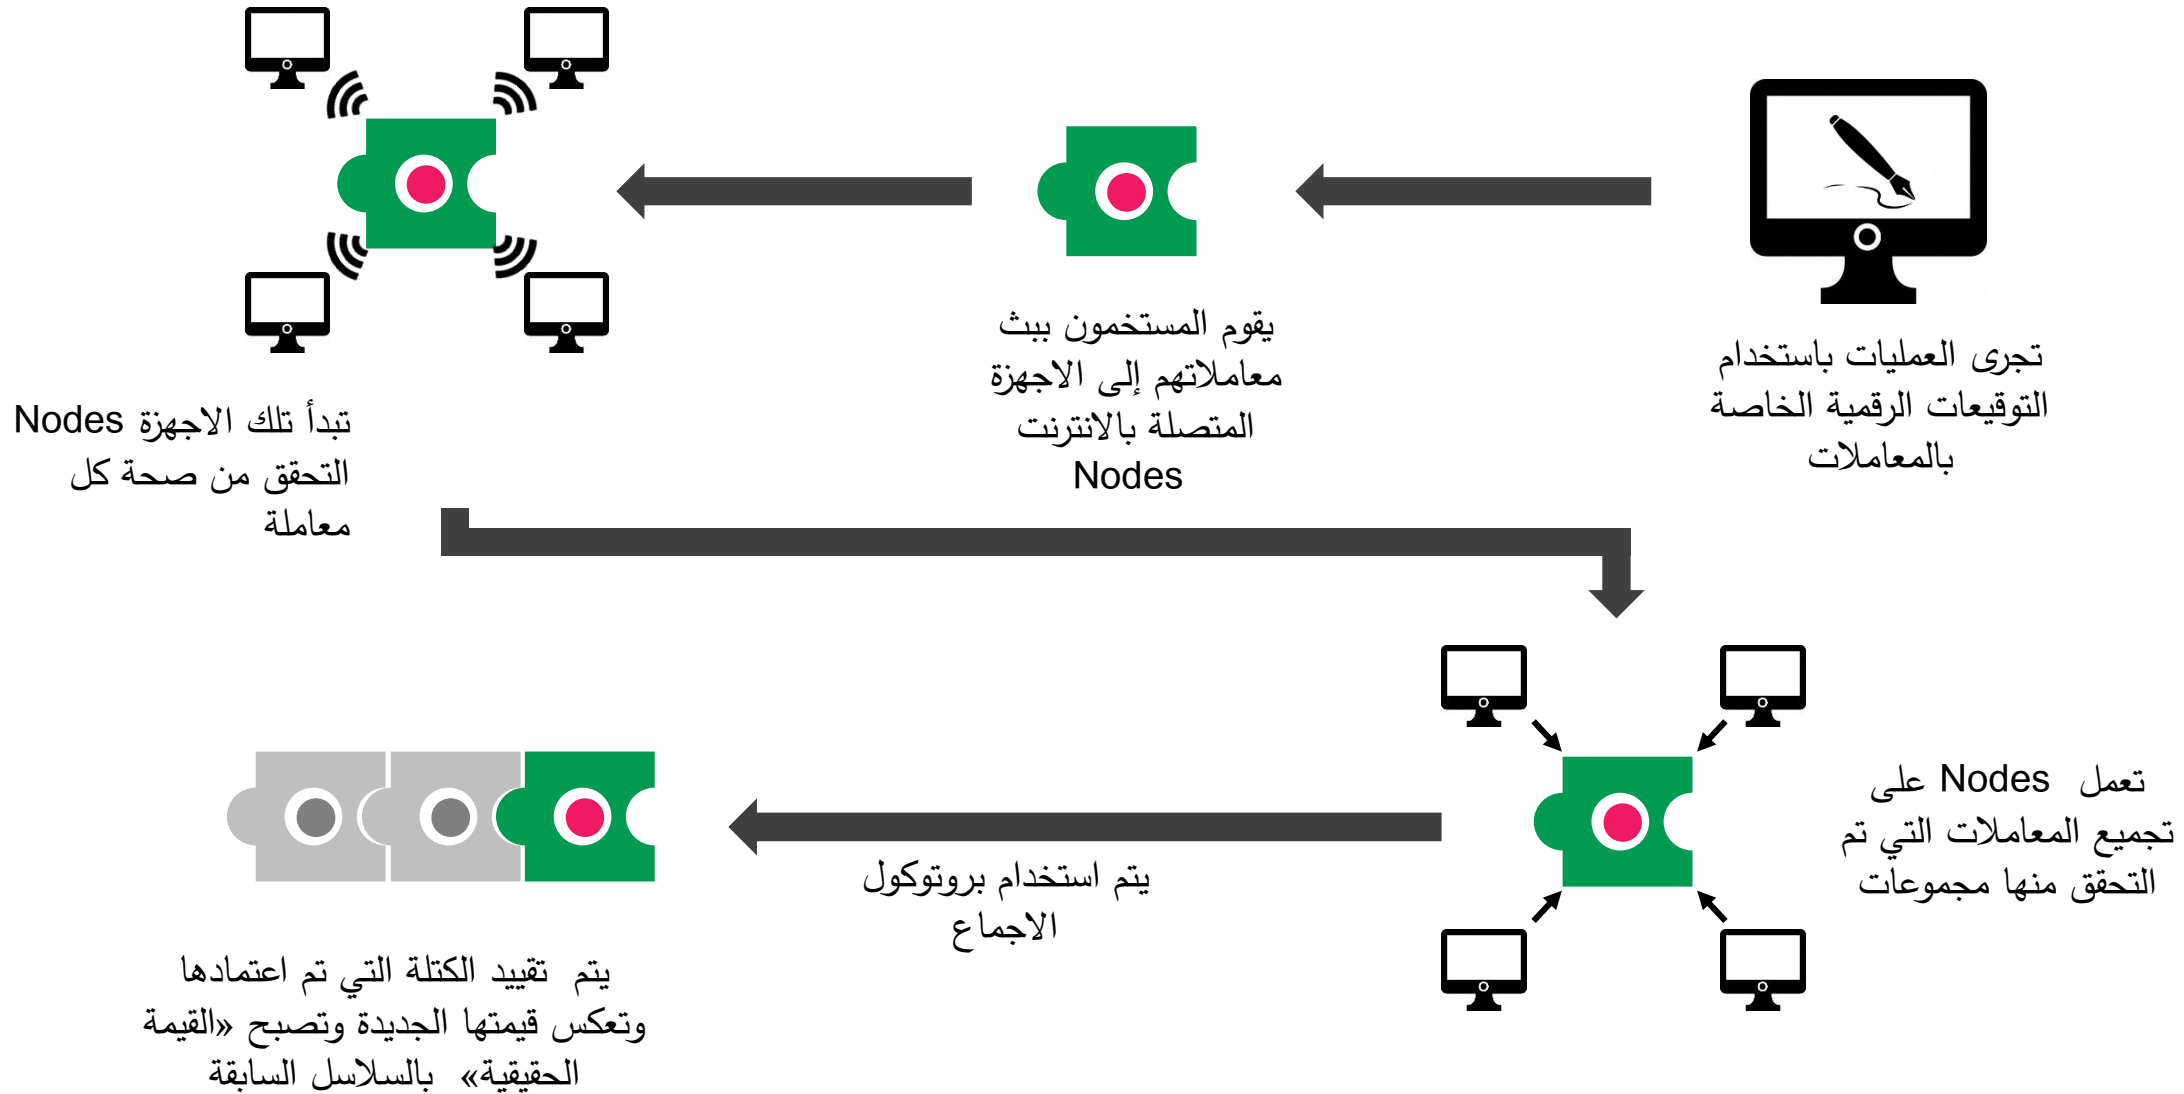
تجرى العمليات باستخدام التوقيعات الرقمية الخاصة بالمعاملات

يقوم المستخدمون ببث معاملاتهم إلى الاجهزة المتصلة بالانترنت Nodes

تبدأ تلك الاجهزة Nodes التحقق من صحة كل معاملة

تعمل Nodes على تجميع المعاملات التي تم التحقق منها مجموعات

يتم استخدام بروتوكول الاجماع

يتم تقييد الكتلة التي تم اعتمادها وتعكس قيمتها الجديدة وتصبح «القيمة الحقيقية» بالسلاسل السابقة